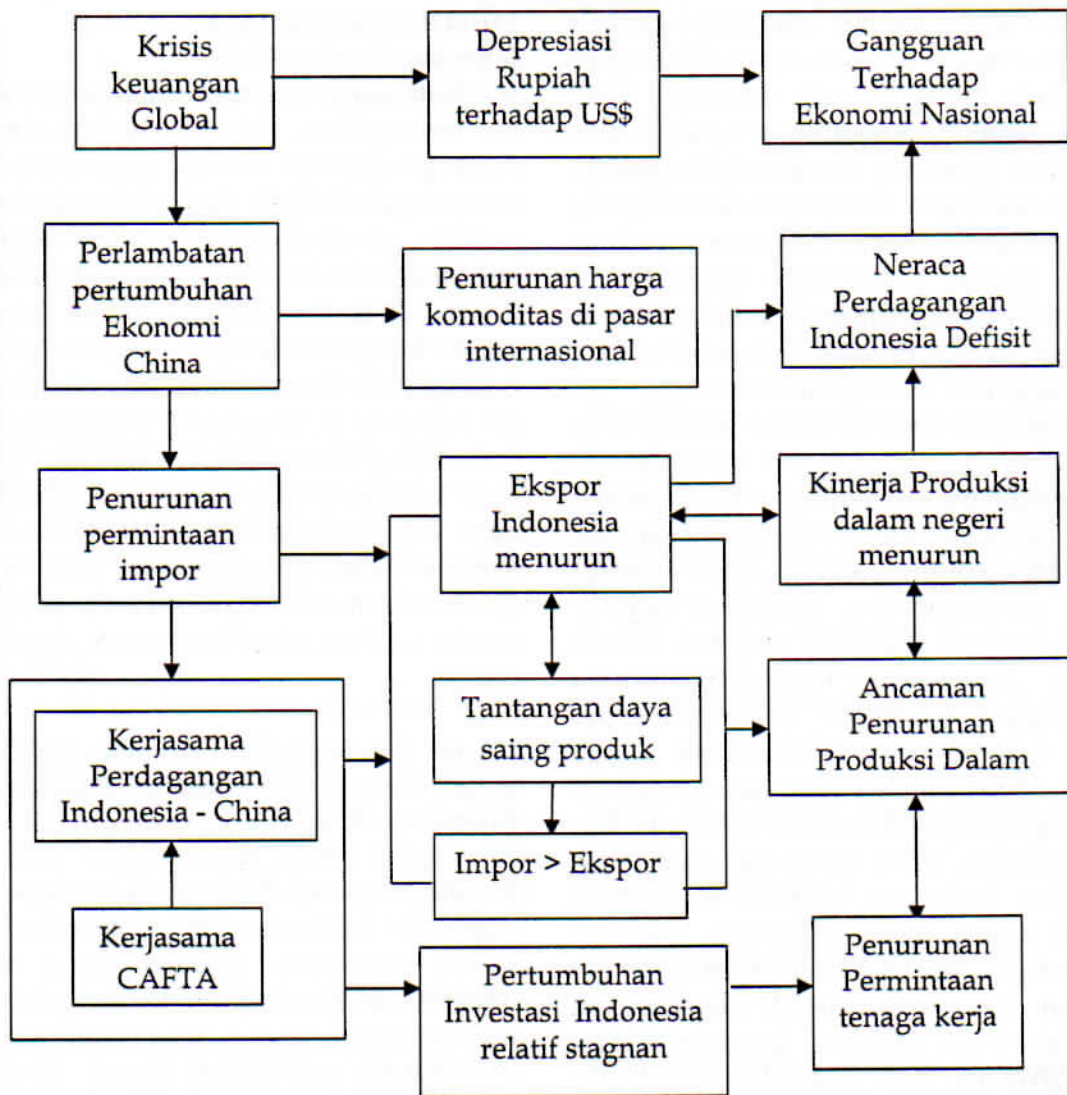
Krisis keuangan Global

Depresiasi Rupiah terhadap US$

Gangguan Terhadap Ekonomi Nasional

Perlambatan pertumbuhan Ekonomi China

Penurunan harga komoditas di pasar internasional

Neraca Perdagangan Indonesia Defisit

Penurunan permintaan impor

Ekspor Indonesia menurun

Kinerja Produksi dalam negeri menurun

Kerjasama Perdagangan Indonesia - China

Tantangan daya saing produk

Ancaman Penurunan Produksi Dalam

Impor > Ekspor

Kerjasama CAFTA

Pertumbuhan Investasi Indonesia relatif stagnan

Penurunan Permintaan tenaga kerja